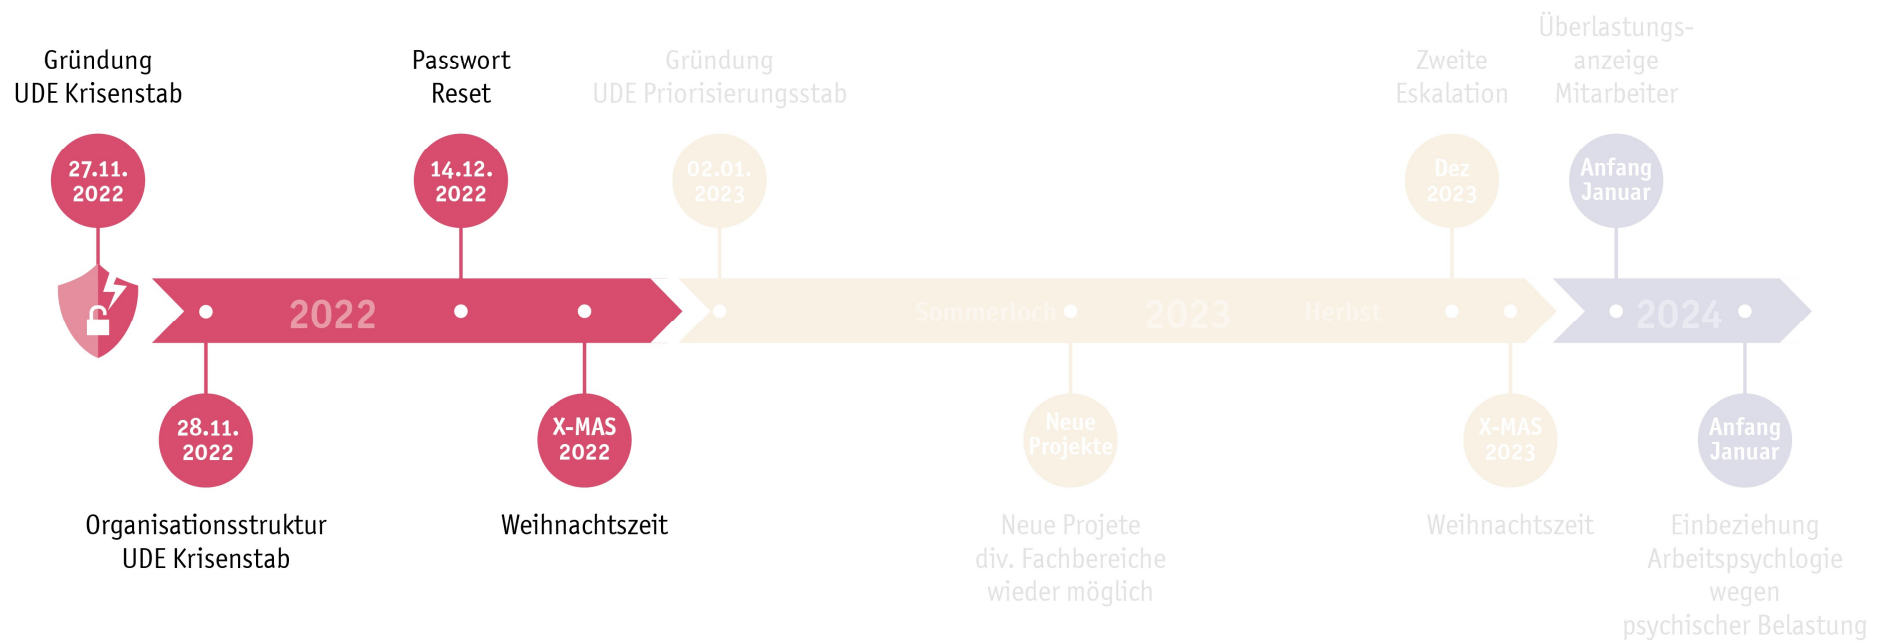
Gründung UDE Krisenstab

27.11. 2022

Passwort Reset

14.12. 2022

Gründung UDE Priorisierungsstab

02.01. 2023

Zweite Eskalation

Dez 2023

Überlastungs-anzeige Mitarbeiter

Anfang Januar

2022

Sommerloch

2023

Herbst

2024

28.11. 2022

Organisationsstruktur UDE Krisenstab

X-MAS 2022

Weihnachtszeit

Neue Projekte

Neue Projete div. Fachbereiche wieder möglich

X-MAS 2023

Weihnachtszeit

Anfang Januar

Einbeziehung Arbeitspsychlogie wegen psychischer Belastung